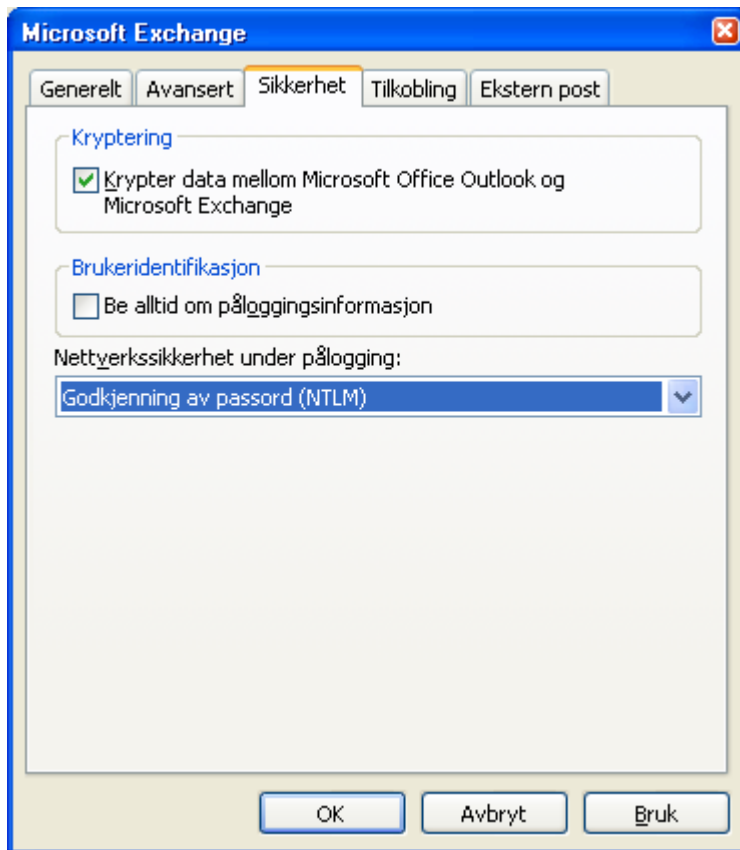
Microsoft Exchange

Generelt | Avansert | Sikkerhet | Tilkobling | Ekstern post

Kryptering

Krypter data mellom Microsoft Office Outlook og Microsoft Exchange

Brukeridentifikasjon

Be alltid om påloggingsinformasjon

Nettverkssikkerhet under pålogging:

Godkjenning av passord (NTLM)

OK | Avbryt | Bruk